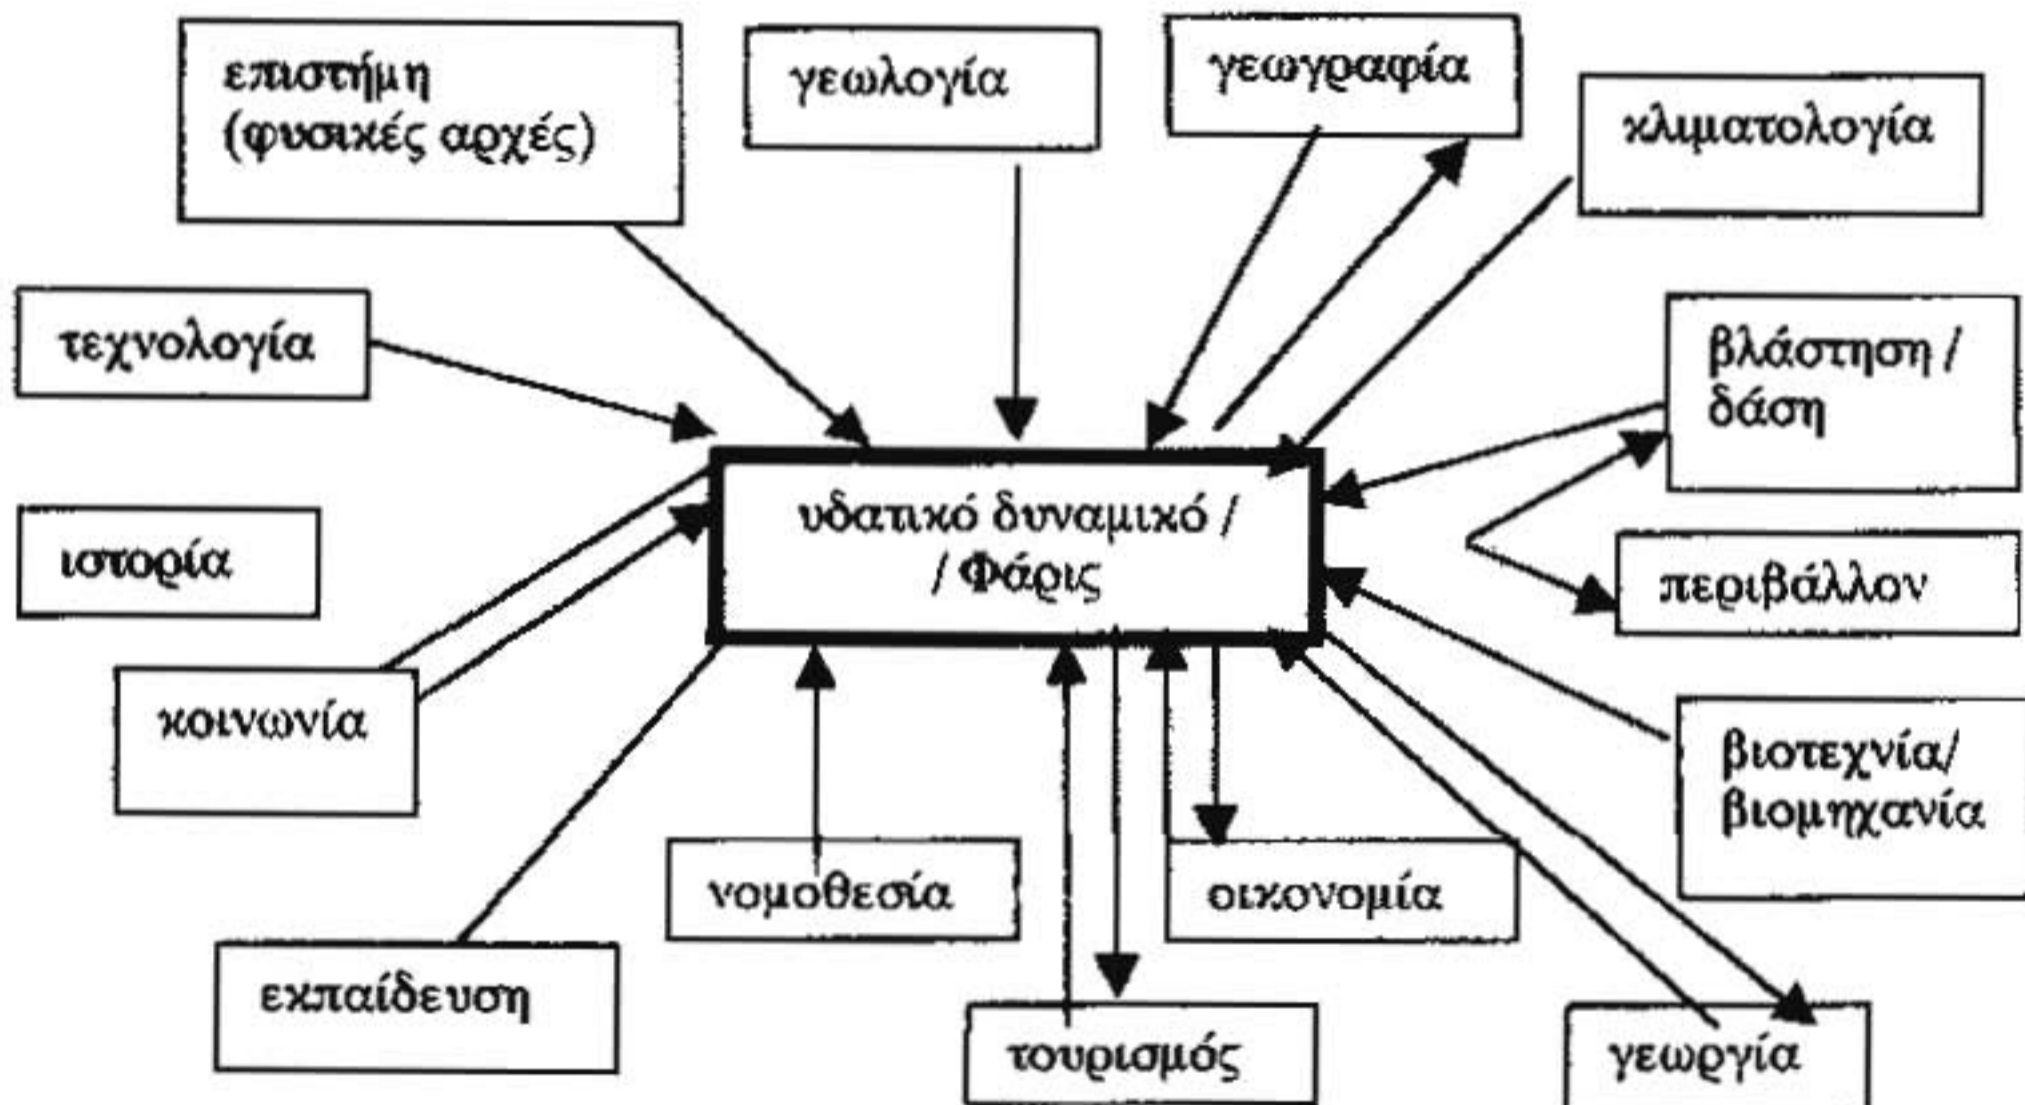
επιστήμη (φυσικές αρχές)

γεωλογία

γεωγραφία

κλιματολογία

τεχνολογία

βλάστηση / δάση

υδατικό δυναμικό / / Φάρις

ιστορία

περιβάλλον

κοινωνία

βιοτεχνία/ βιομηχανία

νομοθεσία

οικονομία

εκπαίδευση

τουρισμός

γεωργία